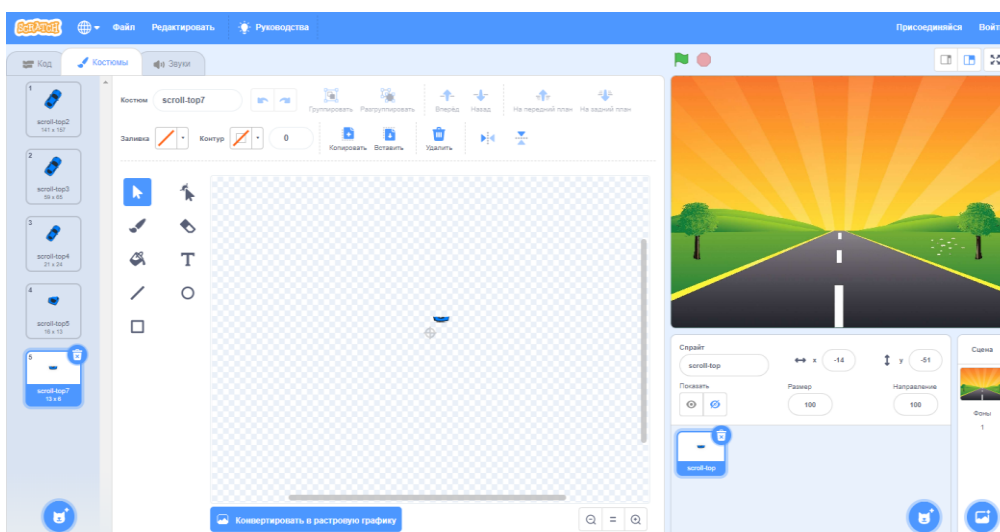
SCRATCH Файл Редактировать Руководства Присоединяйся Войти

Код Костюмы Звуки

1 scroll-top2 141 x 157
2 scroll-top3 59 x 65
3 scroll-top4 21 x 24
4 scroll-top5 16 x 13
5 scroll-top7 13 x 6

Костюм scroll-top7 Группировать Разгруппировать Вперёд Назад На передний план На задний план

Заливка Контур 0 Копировать Вставить Удалить

T

Конвертировать в растровую графику

= 

Спрайт scroll-top x -14 y -51
Показ Размер 100 Направление 100

scroll-top

Сцена
Фоны
1